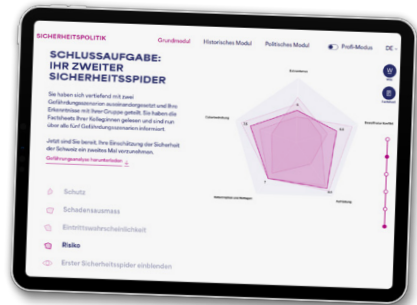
SICHERHEITSPOLITIK

Grundmodul

Historisches Modul

Politisches Modul

Profi-Modus

DE

SCHLUSSAUFGABE: IHR ZWEITER SICHERHEITSSPIDER

Sie haben sich vertiefend mit zwei Gefährdungsszenarien auseinandergesetzt und Ihre Erkenntnisse mit Ihrer Gruppe geteilt. Sie haben die Factsheets Ihrer Kolleginnen gelesen und sind nun über alle fünf Gefährdungsszenarien informiert.

Jetzt sind Sie bereit, Ihre Einschätzung der Sicherheit der Schweiz ein zweites Mal vorzunehmen.

Gefährdungsanalyse herunterladen

Schutz

Schadensausmass

Eintrittswahrscheinlichkeit

Risiko

Erster Sicherheitsspider einblenden

Bewaffneter Konflikt

Verteidigung

Cyberkriminalität

Naturkatastrophen und Seuchen

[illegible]